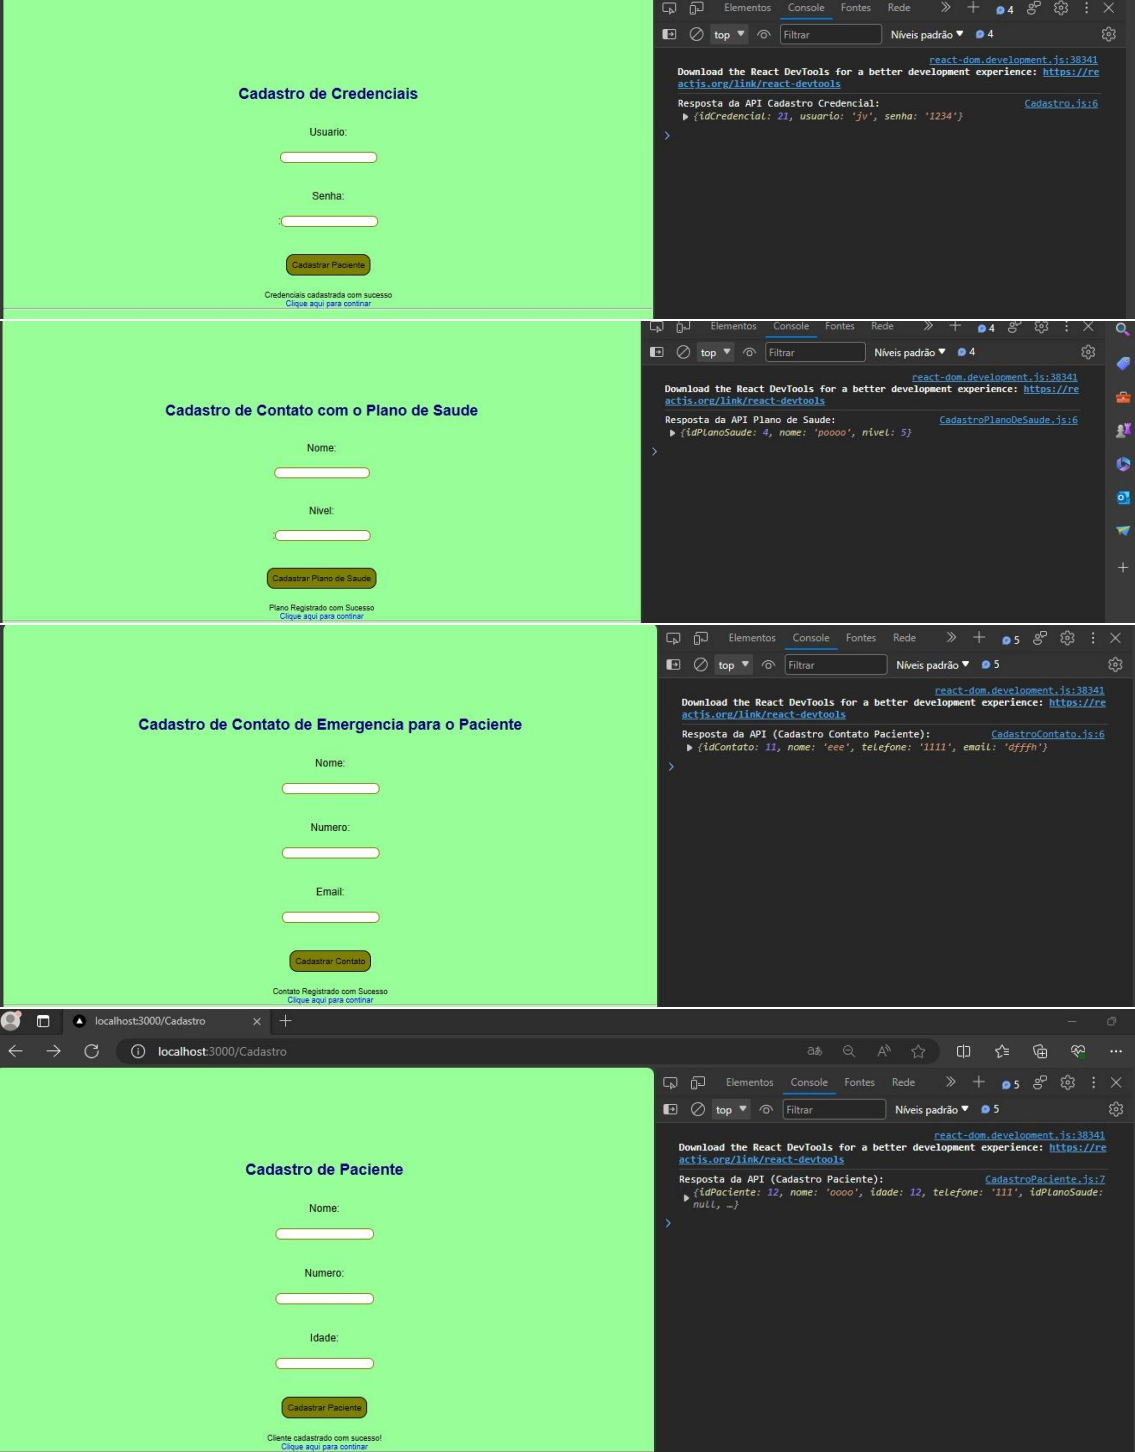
Cadastro de Credenciais

Usuario:

Senha:

Cadastrar Paciente

Credenciais cadastrada com sucesso
Clique aqui para continar

Elementos Console Fontes Rede 4
top Filtrar Níveis padrão 4

react-dom.development.js:38341
Download the React DevTools for a better development experience: https://reactjs.org/link/react-devtools

Resposta da API Cadastro Credencial: Cadastro.js:6
{idCredencial: 21, usuario: 'jv', senha: '1234'}

Cadastro de Contato com o Plano de Saude

Nome:

Nivel:

Cadastrar Plano de Saude

Plano Registrado com Sucesso
Clique aqui para continar

Elementos Console Fontes Rede 4
top Filtrar Níveis padrão 4

react-dom.development.js:38341
Download the React DevTools for a better development experience: https://reactjs.org/link/react-devtools

Resposta da API Plano de Saude: CadastroPlanoDeSaude.js:6
{idPlanoSaude: 4, nome: 'poooo', nivel: 5}

Cadastro de Contato de Emergencia para o Paciente

Nome:

Numero:

Email:

Cadastrar Contato

Contato Registrado com Sucesso
Clique aqui para continar

Elementos Console Fontes Rede 5
top Filtrar Níveis padrão 5

react-dom.development.js:38341
Download the React DevTools for a better development experience: https://reactjs.org/link/react-devtools

Resposta da API (Cadastro Contato Paciente): CadastroContato.js:6
{idContato: 11, nome: 'eee', telefone: '1111', email: 'dfffh'}

localhost:3000/Cadastro
localhost:3000/Cadastro

Cadastro de Paciente

Nome:

Numero:

Idade:

Cadastrar Paciente

Cliente cadastrado com sucesso!
Clique aqui para continar

Elementos Console Fontes Rede 5
top Filtrar Níveis padrão 5

react-dom.development.js:38341
Download the React DevTools for a better development experience: https://reactjs.org/link/react-devtools

Resposta da API (Cadastro Paciente): CadastroPaciente.js:7
{idPaciente: 12, nome: 'oooo', idade: 12, telefone: '111', idPlanoSaude: null, …}